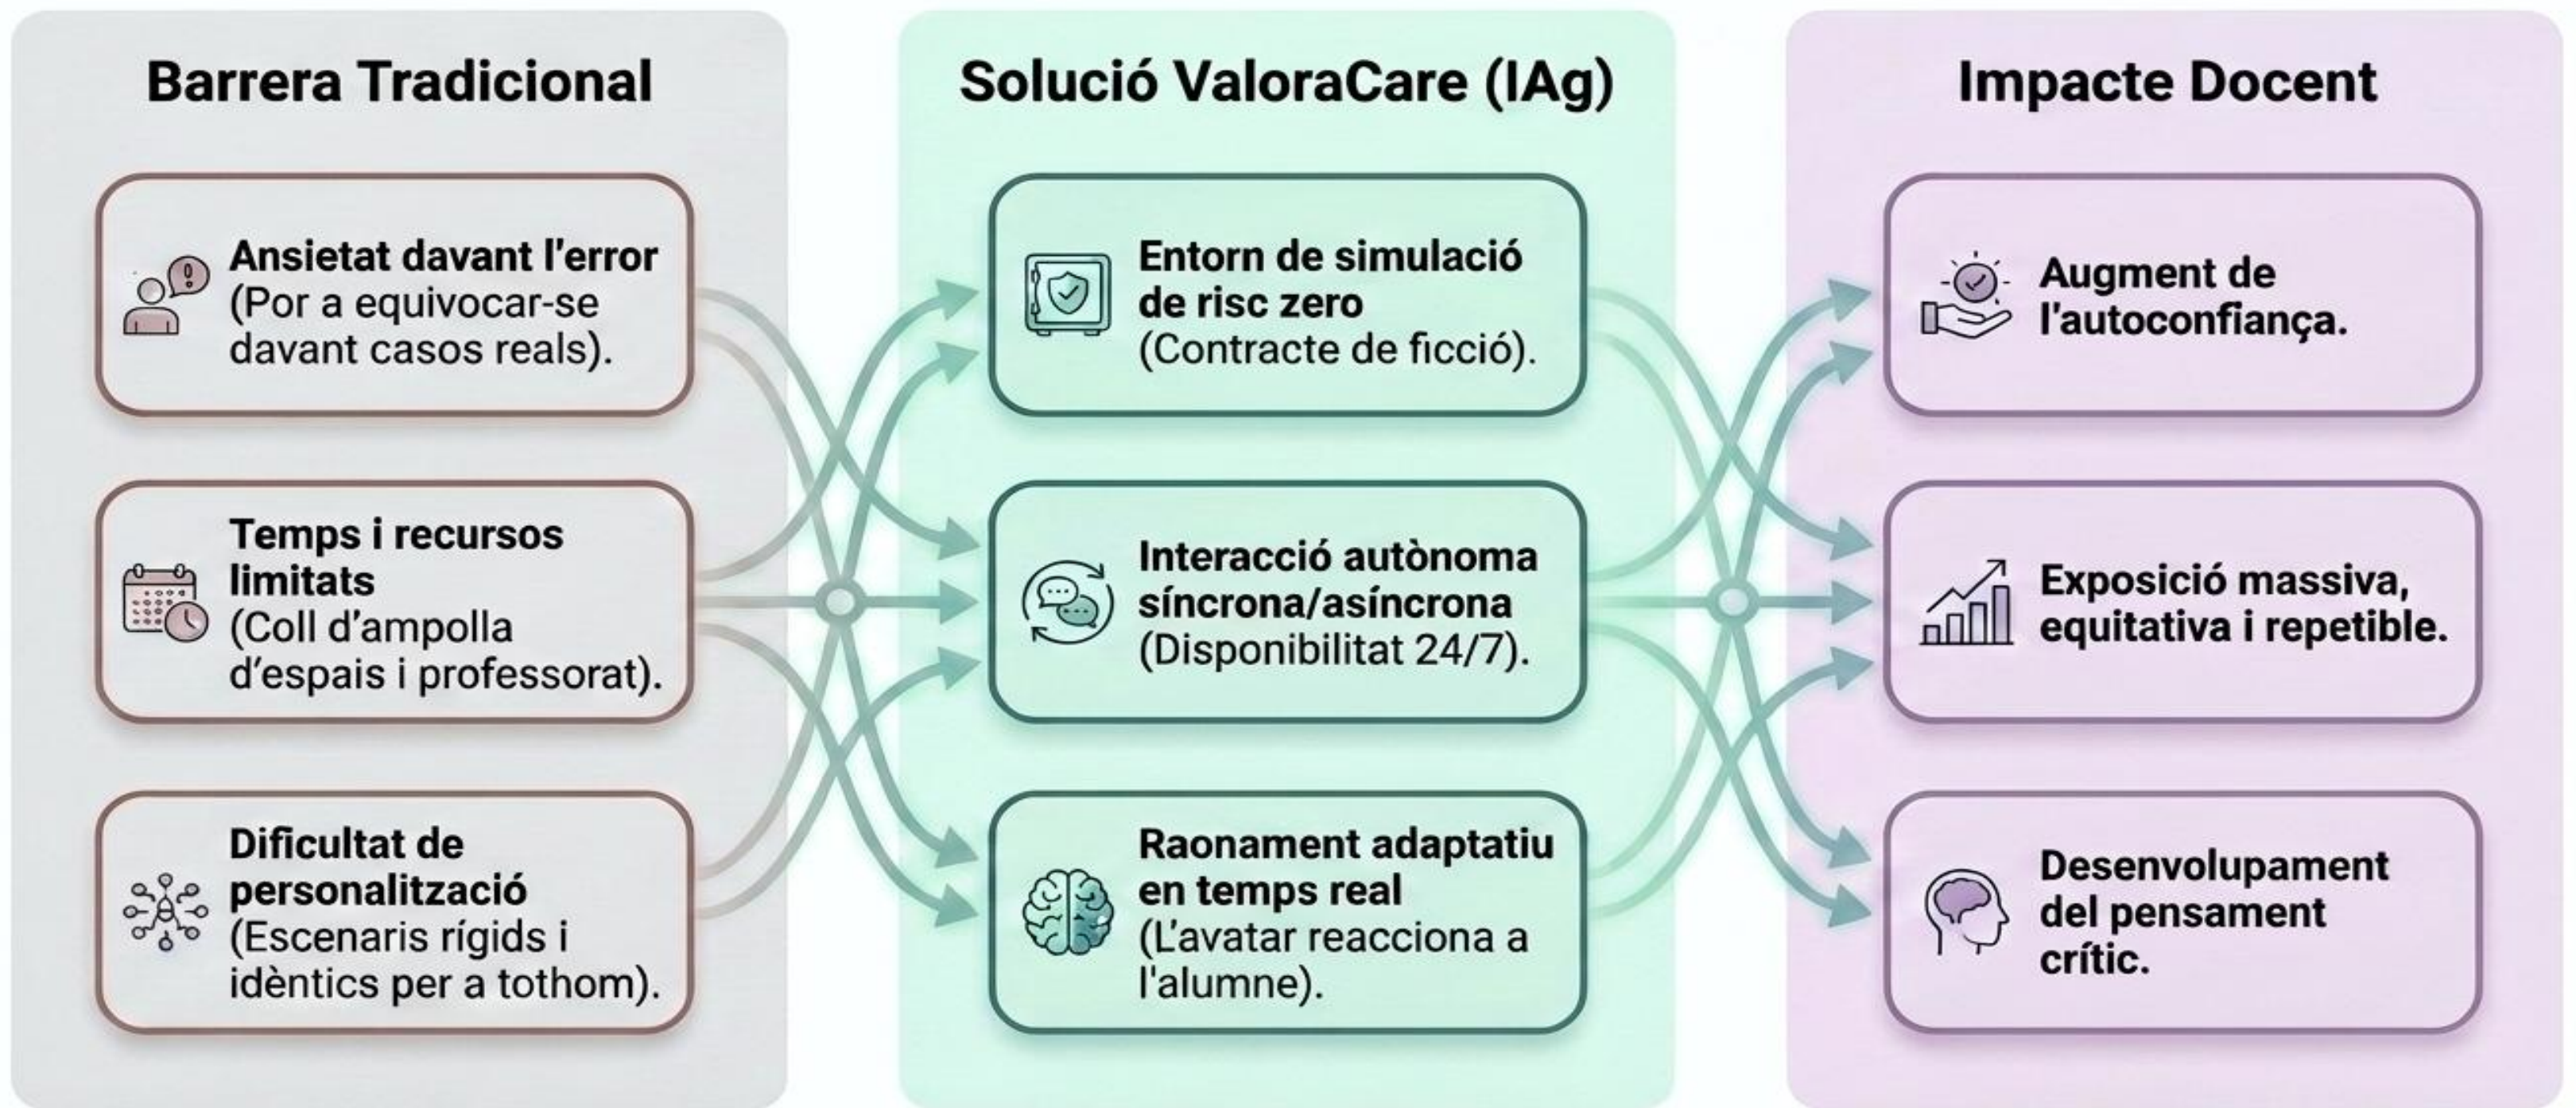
Barrera Tradicional

Ansietat davant l'error (Por a equivocar-se davant casos reals).

Temps i recursos limitats (Coll d'ampolla d'espais i professorat).

Dificultat de personalització (Escenaris rígids i idèntics per a tothom).

Solució ValoraCare (IAg)

Entorn de simulació de risc zero (Contracte de ficció).

Interacció autònoma síncrona/asíncrona (Disponibilitat 24/7).

Raonament adaptatiu en temps real (L'avatar reacciona a l'alumne).

Impacte Docent

Augment de l'autoconfiança.

Exposició massiva, equitativa i repetible.

Desenvolupament del pensament crític.